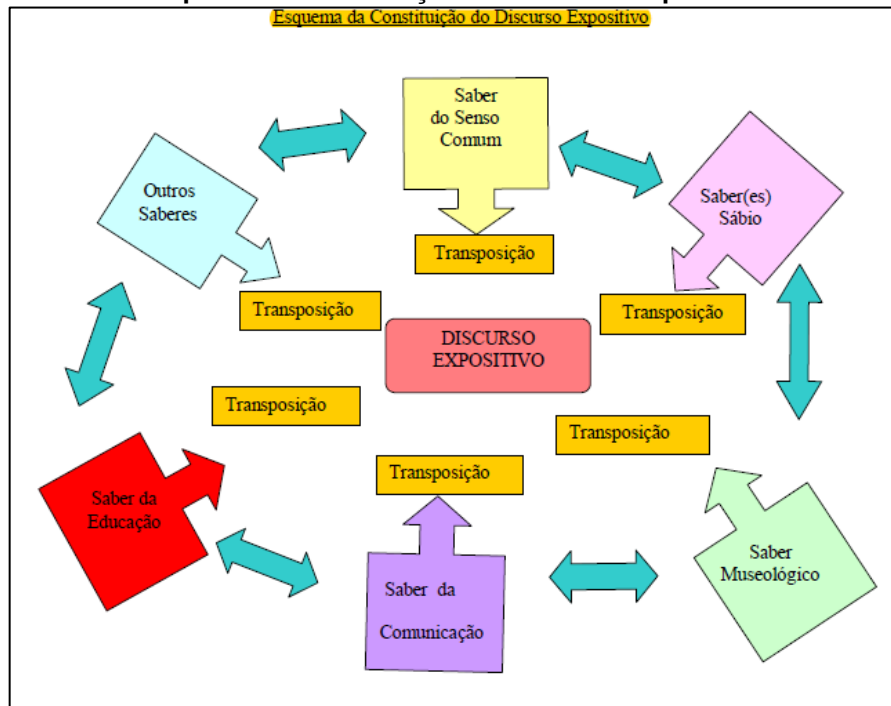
Esquema da Constituição do Discurso Expositivo

Saber do Senso Comum

Outros Saberes

Saber(es) Sábio

Transposição

Transposição

Transposição

DISCURSO EXPOSITIVO

Transposição

Transposição

Transposição

Saber da Educação

Saber da Comunicação

Saber Museológico